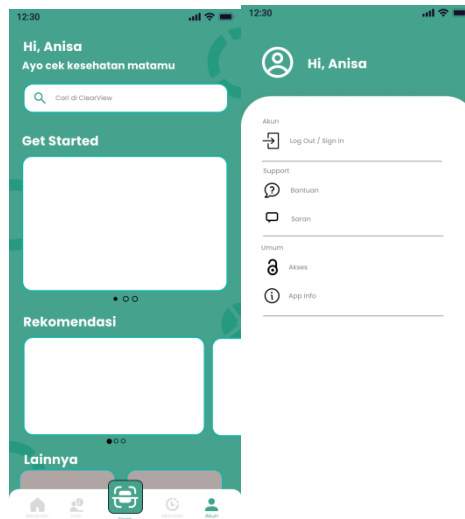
12:30

Hi, Anisa

Ayo cek kesehatan matamu

Cari di ClearView

Get Started

Rekomendasi

Lainnya

Beranda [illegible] Scan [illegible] Akun

12:30

Hi, Anisa

Akun

Log Out / Sign in

Support

Bantuan

Saran

Umum

Akses

App Info